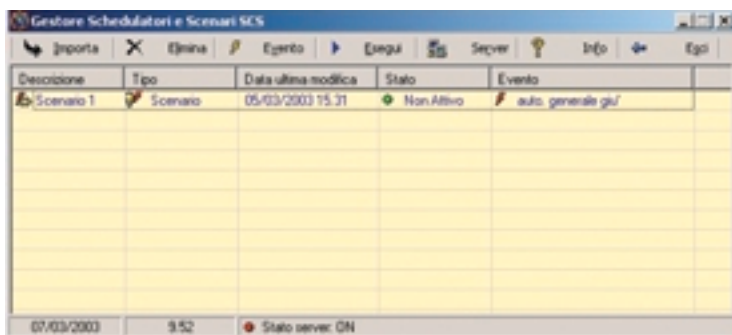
Gestore Schedulatori e Scenari SCS

Importa | Elimina | Evento | Esegui | Server | Info | Esci

| Descrizione | Tipo | Data ultima modifica | Stato | Evento |
|---|---|---|---|---|
| Scenario 1 | Scenario | 05/03/2003 15.31 | Non Attivo | auto. generale giu' |

07/03/2003 | 9.52 | Stato server: ON